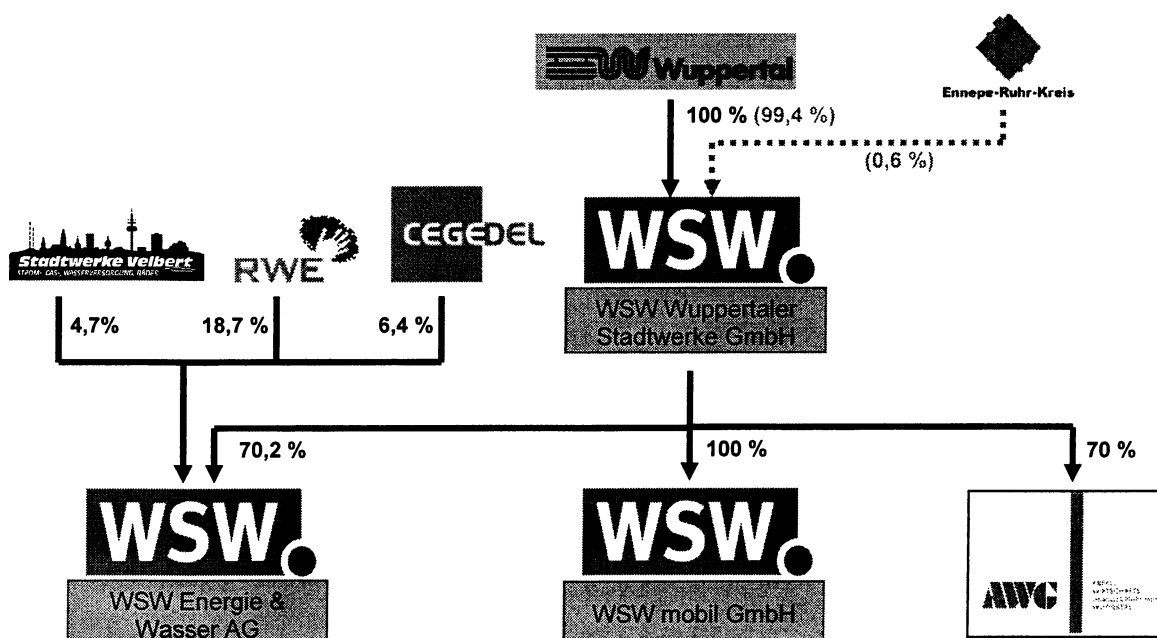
Wuppertal

Ennepe-Ruhr-Kreis

100 % (99,4 %)

(0,6 %)

Stadtwerke Velbert
STROM- GAS- WASSERVERSORGUNG BÄDER

RWE

CEGEDEL

WSW

WSW Wuppertaler Stadtwerke GmbH

4,7%

18,7 %

6,4 %

70,2 %

100 %

70 %

WSW

WSW Energie & Wasser AG

WSW

WSW mobil GmbH

AWG

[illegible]